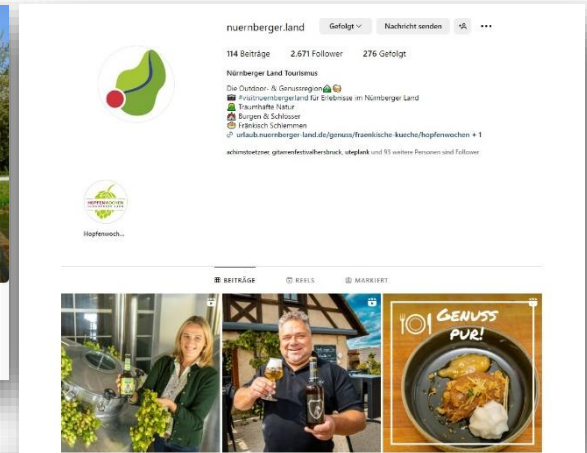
nuernberger.land

Gefolgt

Nachricht senden

114 Beiträge 2.671 Follower 276 Gefolgt

Nürnberger Land Tourismus

Die Outdoor- & Genussregion
#visitnuernbergerland für Erlebnisse im Nürnberger Land
Traumhafte Natur
Burgen & Schlösser
Fränkisch Schlemmen
urlaub.nuernberger-land.de/genuss/fraenkische-kueche/hopfenwochen + 1

achimstoetzner, gitarrenfestivalhersbruck, uteplank und 93 weitere Personen sind Follower

HOPFENWOCHEN

Hopfenwoch...

BEITRÄGE

REELS

MARKIERT

GENUSS PUR!